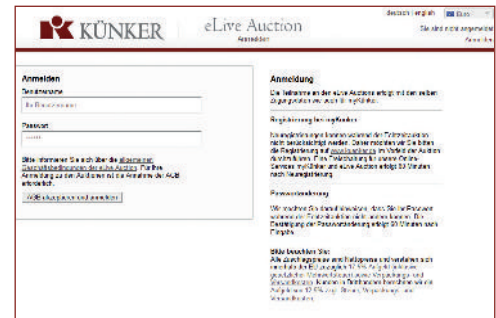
KÜNKER eLive Auction
Anmelden

deutsch | english Euro
Sie sind nicht angemeldet
Anmelden

Anmelden
Benutzername
Ihr Benutzername
Passwort
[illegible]

Bitte informieren Sie sich über die allgemeinen Geschäftsbedingungen der eLive Auction. Für Ihre Anmeldung zu den Auktionen ist die Annahme der AGB erforderlich.

AGB akzeptieren und anmelden

Anmeldung
Die Teilnahme an der eLive Auction erfolgt mit den selben Zugangsdaten wie auch für myKünker.

Registrierung bei myKünker
Neuanmeldungen können während der Präsenzauktion nicht berücksichtigt werden. Daher möchten wir Sie bitten die Registrierung auf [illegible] im Vorfeld der Auktion durchzuführen. Eine Freischaltung für unseren Online-Service myKünker und eLive Auction erfolgt 30 Minuten nach Neuregistrierung.

Passwortänderung
Wir machen Sie darauf aufmerksam, dass Sie Ihr Passwort während der Präsenzauktion nicht ändern können. Die Bestätigung der Passwortänderung erfolgt 30 Minuten nach Eingabe.

Bitte beachten Sie:
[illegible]